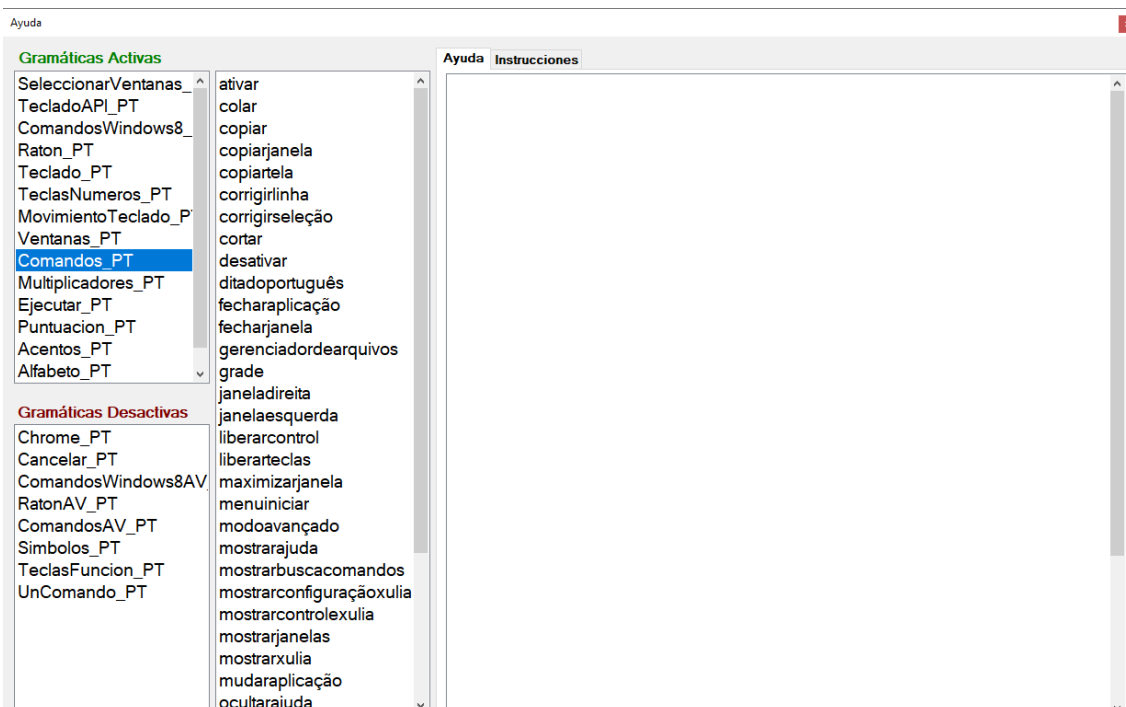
Ayuda

Gramáticas Activas

SeleccionarVentanas_
TecladoAPI_PT
ComandosWindows8_
Raton_PT
Teclado_PT
TeclasNumeros_PT
MovimientoTeclado_P
Ventanas_PT
Comandos_PT
Multiplicadores_PT
Ejecutar_PT
Puntuacion_PT
Acentos_PT
Alfabeto_PT

Gramáticas Desactivas

Chrome_PT
Cancelar_PT
ComandosWindows8AV
RatonAV_PT
ComandosAV_PT
Simbolos_PT
TeclasFuncion_PT
UnComando_PT

ativar
colar
copiar
copiarjanela
copiartela
corrigirlinha
corrigirseleção
cortar
desativar
ditadoportuguês
fecharaplicação
fecharjanela
gerenciadordearquivos
grade
janeladireita
janelaesquerda
liberarcontrol
liberarteclas
maximizarjanela
menuiniciar
modoavançado
mostrarajuda
mostrarbuscacomandos
mostrarconfiguraçãoxulia
mostrarcontrolexulia
mostrarjanelas
mostrarxulia
mudaraplicação
ocultarajuda

Ayuda
Instrucciones